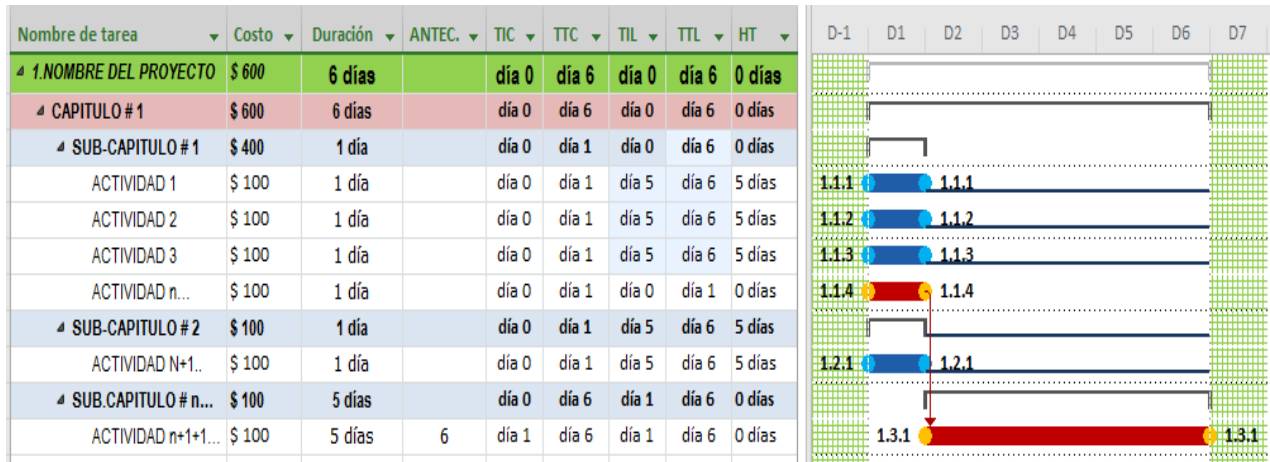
| Nombre de tarea | Costo | Duración | ANTEC. | TIC | TTC | TIL | TTL | HT |
|---|---|---|---|---|---|---|---|---|
| 1.NOMBRE DEL PROYECTO | $ 600 | 6 días | | día 0 | día 6 | día 0 | día 6 | 0 días |
| CAPITULO # 1 | $ 600 | 6 días | | día 0 | día 6 | día 0 | día 6 | 0 días |
| SUB-CAPITULO # 1 | $ 400 | 1 día | | día 0 | día 1 | día 0 | día 6 | 0 días |
| ACTIVIDAD 1 | $ 100 | 1 día | | día 0 | día 1 | día 5 | día 6 | 5 días |
| ACTIVIDAD 2 | $ 100 | 1 día | | día 0 | día 1 | día 5 | día 6 | 5 días |
| ACTIVIDAD 3 | $ 100 | 1 día | | día 0 | día 1 | día 5 | día 6 | 5 días |
| ACTIVIDAD n... | $ 100 | 1 día | | día 0 | día 1 | día 0 | día 1 | 0 días |
| SUB-CAPITULO # 2 | $ 100 | 1 día | | día 0 | día 1 | día 5 | día 6 | 5 días |
| ACTIVIDAD N+1.. | $ 100 | 1 día | | día 0 | día 1 | día 5 | día 6 | 5 días |
| SUB.CAPITULO # n... | $ 100 | 5 días | | día 0 | día 6 | día 1 | día 6 | 0 días |
| ACTIVIDAD n+1+1... | $ 100 | 5 días | 6 | día 1 | día 6 | día 1 | día 6 | 0 días |

D-1 D1 D2 D3 D4 D5 D6 D7

1.1.1 1.1.1
1.1.2 1.1.2
1.1.3 1.1.3
1.1.4 1.1.4
1.2.1 1.2.1
1.3.1 1.3.1